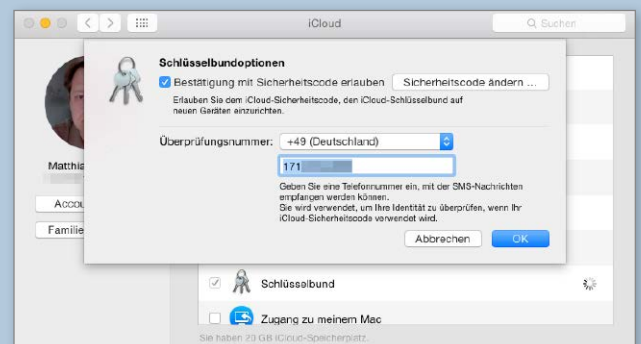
iCloud

Suchen

Matthia

Accou

Familie

Schlüsselbundoptionen

Bestätigung mit Sicherheitscode erlauben

Sicherheitscode ändern ...

Erlauben Sie dem iCloud-Sicherheitscode, den iCloud-Schlüsselbund auf neuen Geräten einzurichten.

Überprüfungsnummer: +49 (Deutschland)

171 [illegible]

Geben Sie eine Telefonnummer ein, mit der SMS-Nachrichten empfangen werden können.
Sie wird verwendet, um Ihre Identität zu überprüfen, wenn Ihr iCloud-Sicherheitscode verwendet wird.

Abbrechen

OK

Schlüsselbund

Zugang zu meinem Mac

Sie haben 20 GB iCloud-Speicherplatz.